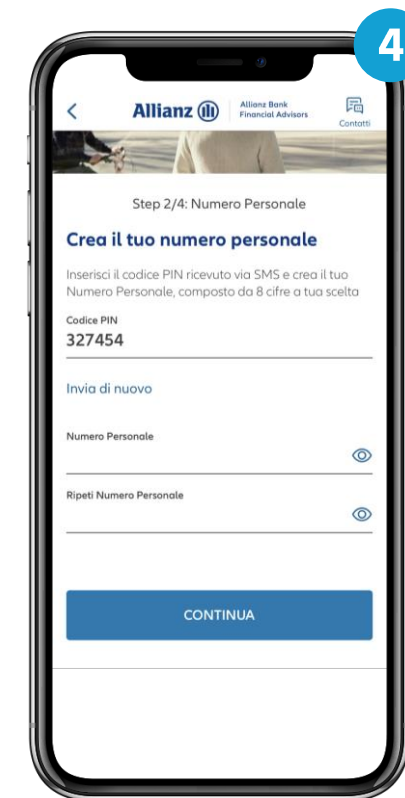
4

<

Allianz

Allianz Bank
Financial Advisors

Contatti

Step 2/4: Numero Personale

Crea il tuo numero personale

Inserisci il codice PIN ricevuto via SMS e crea il tuo Numero Personale, composto da 8 cifre a tua scelta

Codice PIN
327454

Invia di nuovo

Numero Personale

Ripeti Numero Personale

CONTINUA